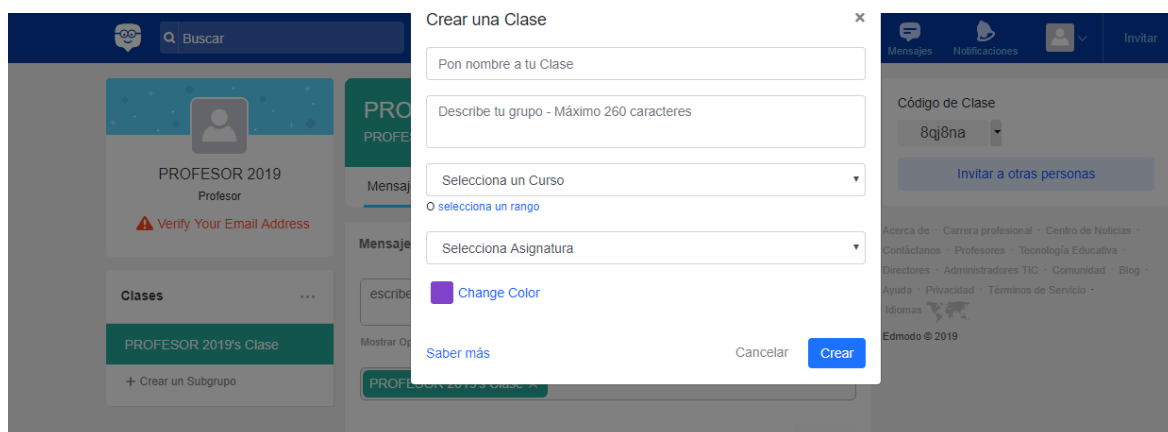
Buscar

Mensajes Notificaciones Invitar

PROFESOR 2019
Profesor

Verify Your Email Address

Clases ···

PROFESOR 2019's Clase

+ Crear un Subgrupo

PRO
PROFES

Mensaj

Mensaje

escribe

Mostrar Op

PROFESOR 2019's Clase ×

Crear una Clase ×

Pon nombre a tu Clase

Describe tu grupo - Máximo 260 caracteres

Selecciona un Curso

O selecciona un rango

Selecciona Asignatura

Change Color

Saber más

Cancelar Crear

Código de Clase
8qj8na

Invitar a otras personas

Acerca de · Carrera profesional · Centro de Noticias · Contáctanos · Profesores · Tecnología Educativa · Directores · Administradores TIC · Comunidad · Blog · Ayuda · Privacidad · Términos de Servicio · Idiomas

Edmodo © 2019